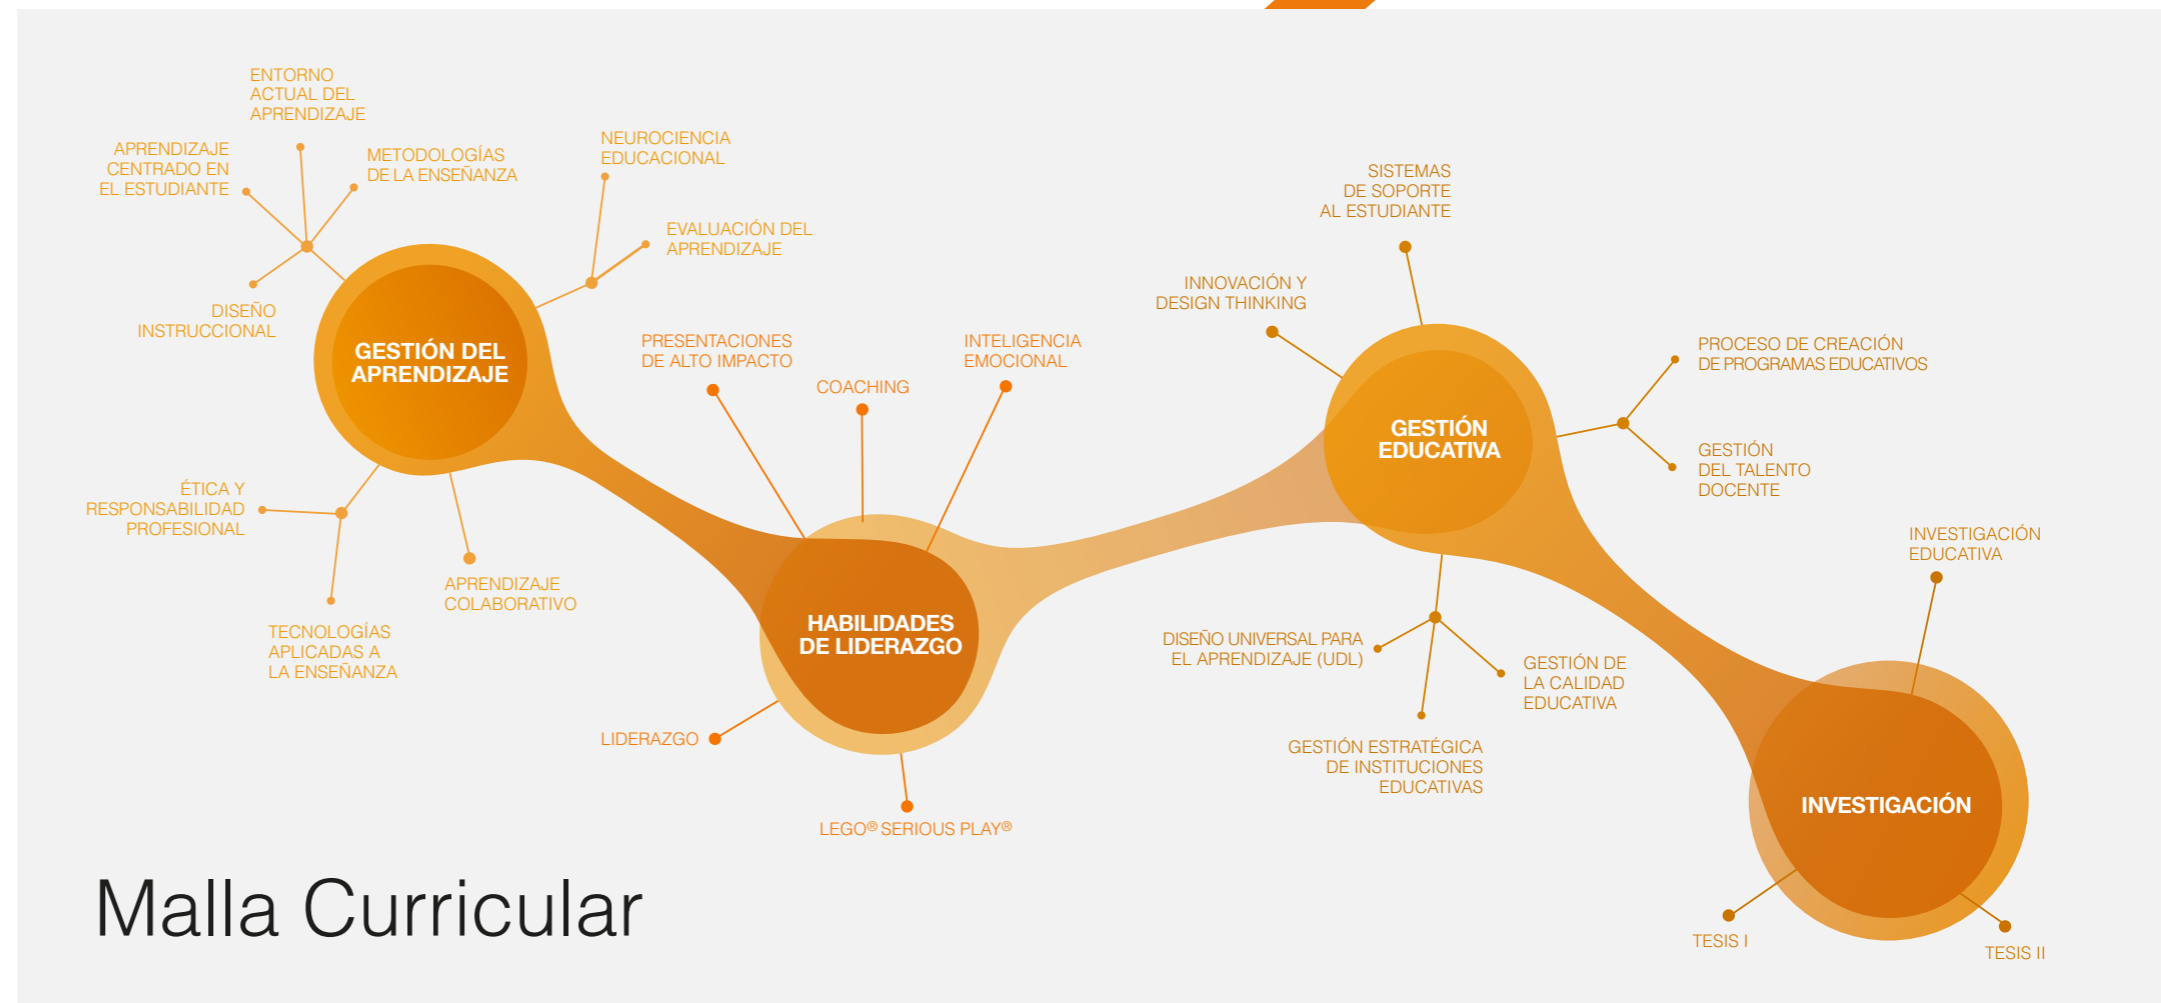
ENTORNO ACTUAL DEL APRENDIZAJE

APRENDIZAJE CENTRADO EN EL ESTUDIANTE

METODOLOGÍAS DE LA ENSEÑANZA

NEUROCIENCIA EDUCACIONAL

EVALUACIÓN DEL APRENDIZAJE

DISEÑO INSTRUCCIONAL

GESTIÓN DEL APRENDIZAJE

ÉTICA Y RESPONSABILIDAD PROFESIONAL

APRENDIZAJE COLABORATIVO

TECNOLOGÍAS APLICADAS A LA ENSEÑANZA

PRESENTACIONES DE ALTO IMPACTO

COACHING

INTELIGENCIA EMOCIONAL

HABILIDADES DE LIDERAZGO

LIDERAZGO

LEGO® SERIOUS PLAY®

SISTEMAS DE SOPORTE AL ESTUDIANTE

INNOVACIÓN Y DESIGN THINKING

GESTIÓN EDUCATIVA

PROCESO DE CREACIÓN DE PROGRAMAS EDUCATIVOS

GESTIÓN DEL TALENTO DOCENTE

DISEÑO UNIVERSAL PARA EL APRENDIZAJE (UDL)

GESTIÓN DE LA CALIDAD EDUCATIVA

GESTIÓN ESTRATÉGICA DE INSTITUCIONES EDUCATIVAS

INVESTIGACIÓN EDUCATIVA

INVESTIGACIÓN

TESIS I

TESIS II

Malla Curricular